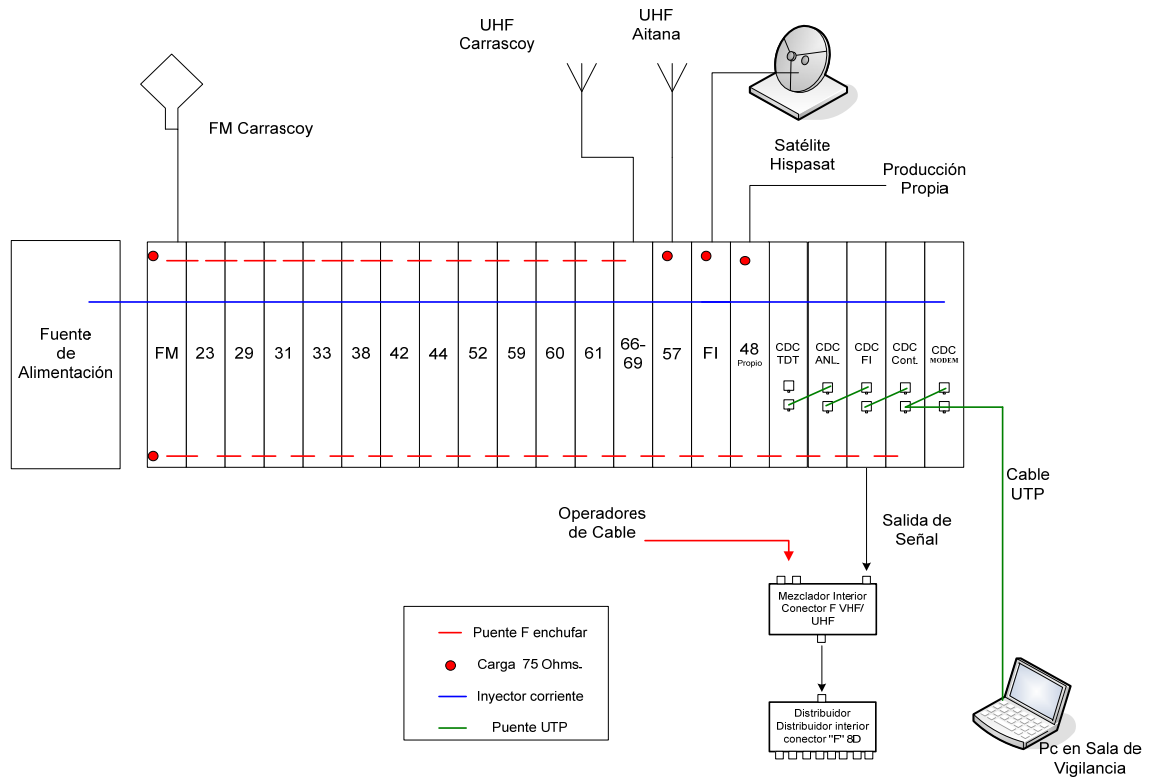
UHF Carrascoy

UHF Aitana

FM Carrascoy

Satélite Hispasat

Producción Propia

Fuente de Alimentación

FM 23 29 31 33 38 42 44 52 59 60 61 66-69 57 FI 48 Propio CDC TDT CDC ANL. CDC FI CDC Cont. CDC MODEM

Cable UTP

Operadores de Cable

Salida de Señal

Mezclador Interior Conector F VHF/ UHF

Distribuidor Distribuidor interior conector "F" 8D

Puente F enchufar

Carga 75 Ohms.

Inyector corriente

Puente UTP

Pc en Sala de Vigilancia